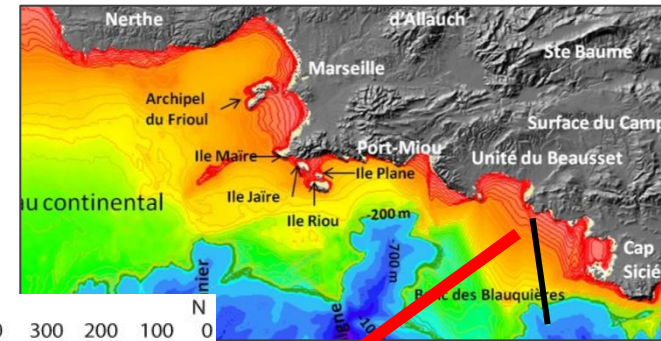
Nerthe
d'Allauch
Ste Baume
Marseille
Archipel du Frioul
Surface du Camp
Port-Miou
Unité du Beausset
Ile Maïre
Ile Plane
Ile Jaïre
nu continental
Ile Riou
-200 m
-700 m
Cap Sicié
nier
gne
10
Banc des Blauquières
N
0 300 200 100 0